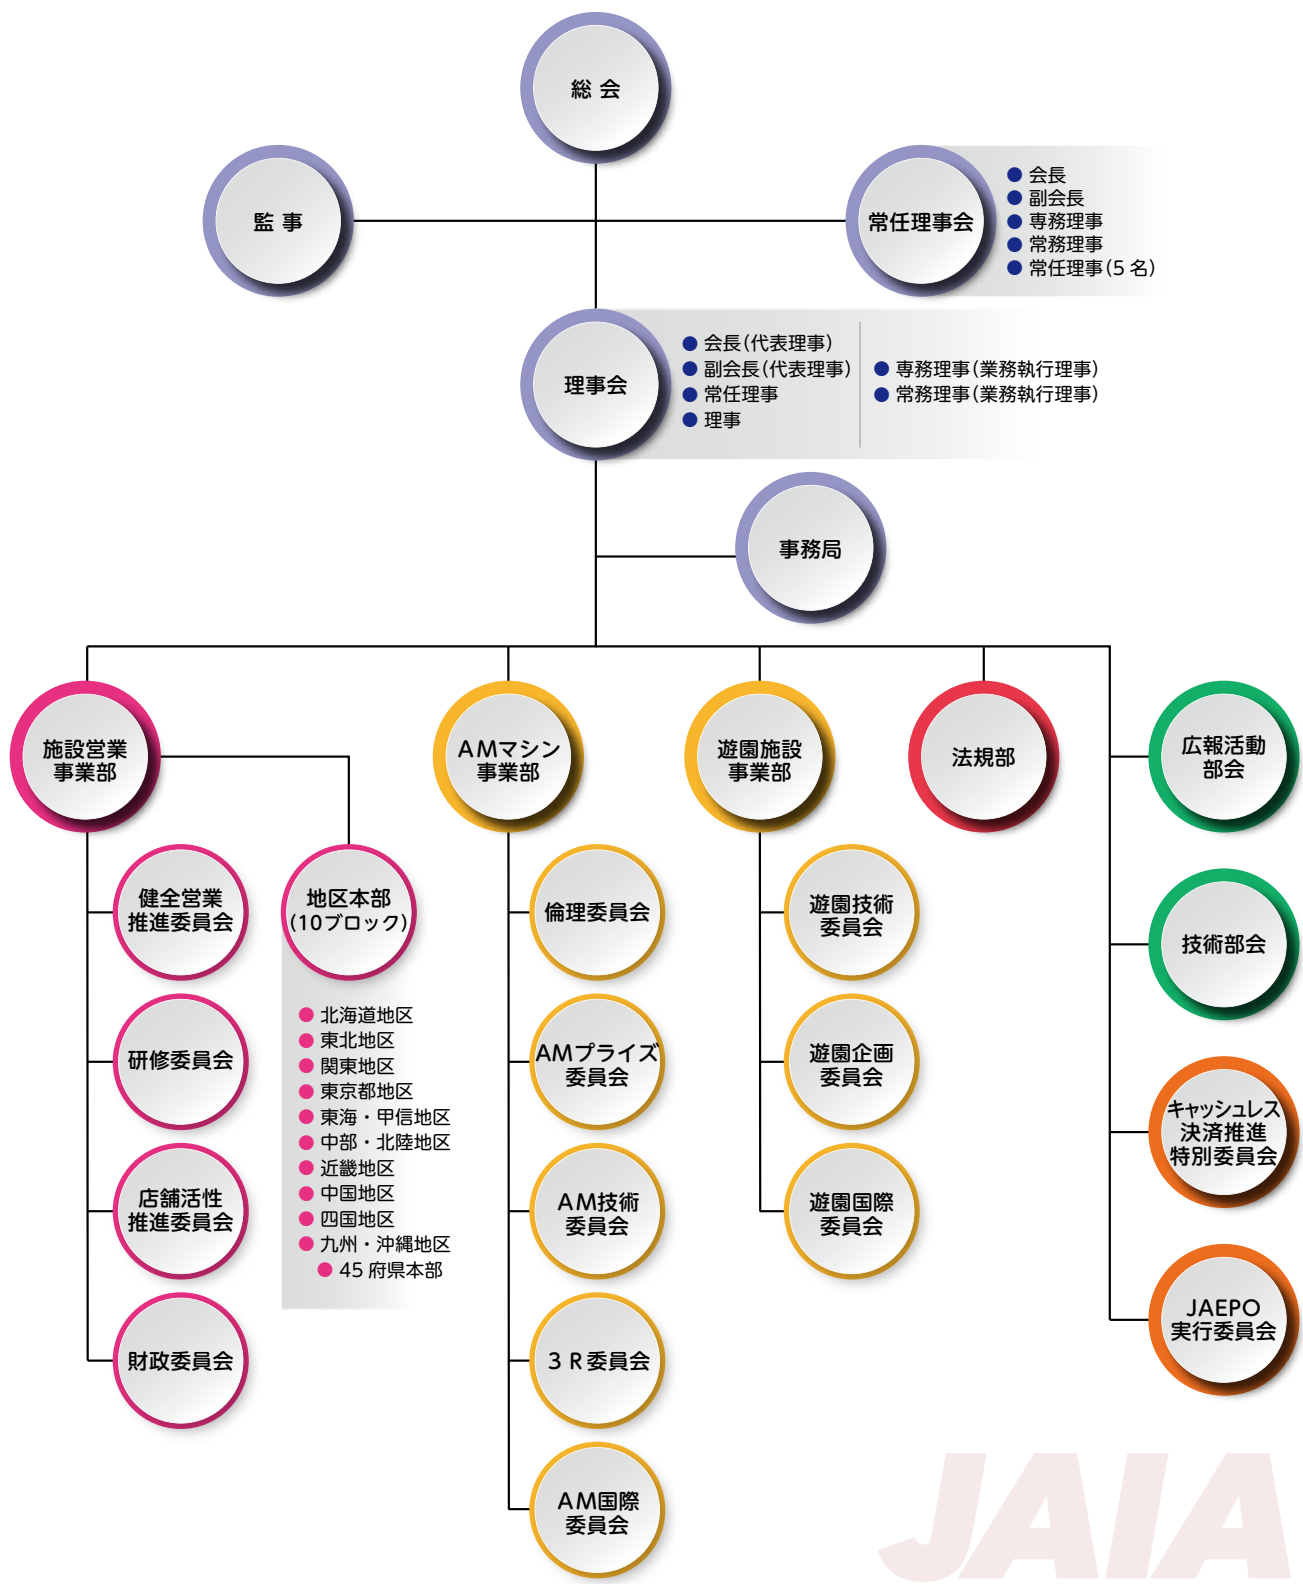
総会

監事

常任理事会
● 会長
● 副会長
● 専務理事
● 常務理事
● 常任理事（5名）

理事会
● 会長（代表理事）
● 副会長（代表理事）
● 常任理事
● 理事
● 専務理事（業務執行理事）
● 常務理事（業務執行理事）

事務局

施設営業事業部

健全営業推進委員会

研修委員会

店舗活性推進委員会

財政委員会

地区本部（10ブロック）
● 北海道地区
● 東北地区
● 関東地区
● 東京都地区
● 東海・甲信地区
● 中部・北陸地区
● 近畿地区
● 中国地区
● 四国地区
● 九州・沖縄地区
● 45府県本部

AMマシン事業部

倫理委員会

AMプライズ委員会

AM技術委員会

3R委員会

AM国際委員会

遊園施設事業部

遊園技術委員会

遊園企画委員会

遊園国際委員会

法規部

広報活動部会

技術部会

キャッシュレス決済推進特別委員会

JAEPO実行委員会

JAIA